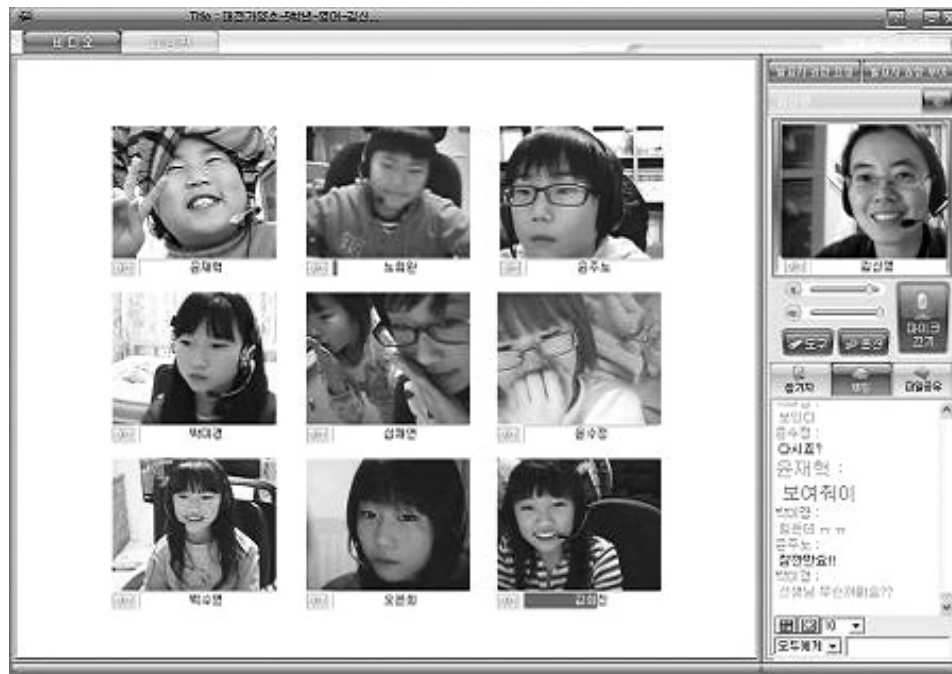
Title - 대관가정초-5학년-영어-김신...

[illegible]

유재혁
노희랑
윤주노

박이경
신채연
윤수정

박수연
오연희
김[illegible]

김신영

도구
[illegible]

마이크 끄기

즐겨찾기
채팅
파일공유

보인다
윤수정 :
안보여?
유재혁 :
보여줘이
박이경 :
화면여 ㅠㅠ
윤주노 :
잘했어요!!
박이경 :
선생님 무슨채팅요??

10

모두에게